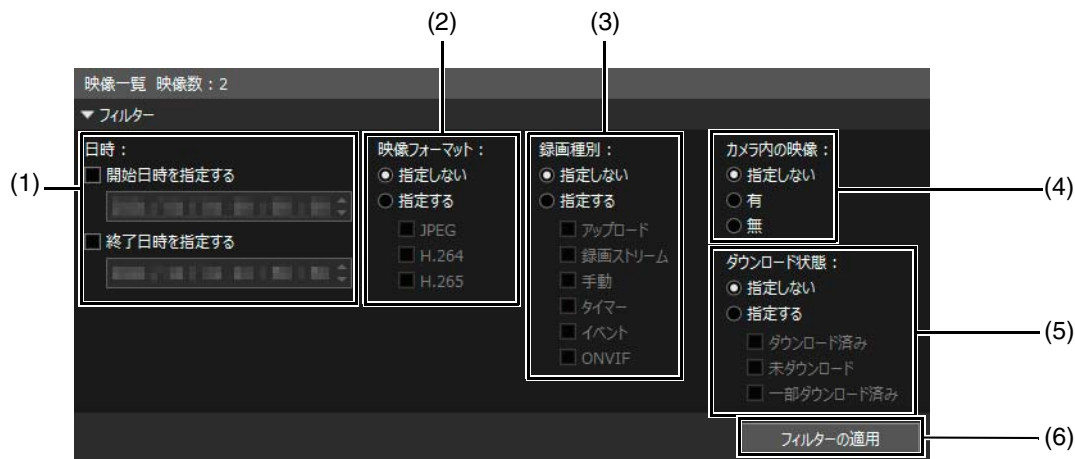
(2)

(3)

映像一覧 映像数：2

▼ フィルター

(1)

日時：

開始日時を指定する

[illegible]

終了日時を指定する

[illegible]

映像フォーマット：

指定しない

指定する

JPEG

H.264

H.265

録画種別：

指定しない

指定する

アップロード

録画ストリーム

手動

タイマー

イベント

ONVIF

カメラ内の映像：

指定しない

有

無

(4)

ダウンロード状態：

指定しない

指定する

ダウンロード済み

未ダウンロード

一部ダウンロード済み

(5)

フィルターの適用

(6)